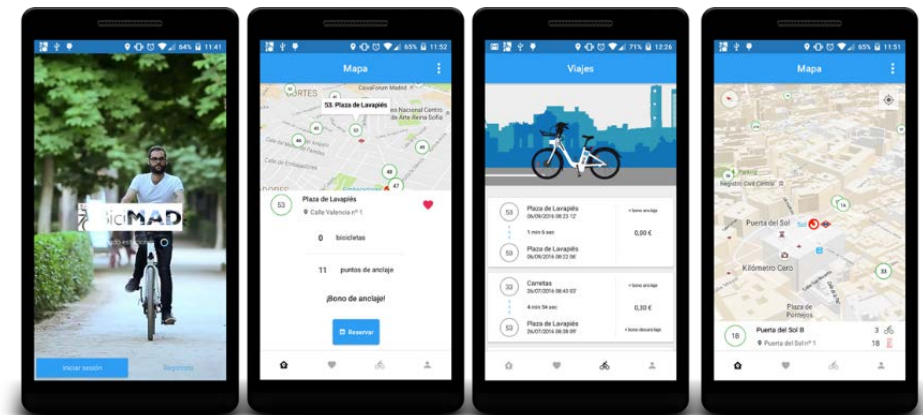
64% 11:41

BiciMAD

Iniciar sesión

Registro

65% 11:52

Mapa

CORTES

53. Plaza de Lavapiés

CaixaForum Madrid

Museo Nacional Centro de Arte Reina Sofía

40

42

47

53

Plaza de Lavapiés

Calle Valencia nº 1

0 bicicletas

11 puntos de anclaje

¡Bono de anclaje!

Reservar

71% 12:26

Viajes

53

Plaza de Lavapiés
06/09/2016 08:23:12

+ bono anclaje

1 min 6 sec

0,00 €

53

Plaza de Lavapiés
06/09/2016 08:22:06

33

Carretas
26/07/2016 08:43:03

+ bono anclaje

4 min 54 sec

0,30 €

53

Plaza de Lavapiés
26/07/2016 08:38:09

+ bono desanclaje

65% 11:51

Mapa

Registro Civil Central

Puerta del Sol

Sol

Kilómetro Cero

Plaza de Pontejos

33

18

Puerta del Sol B

Puerta del Sol nº 1

3

18